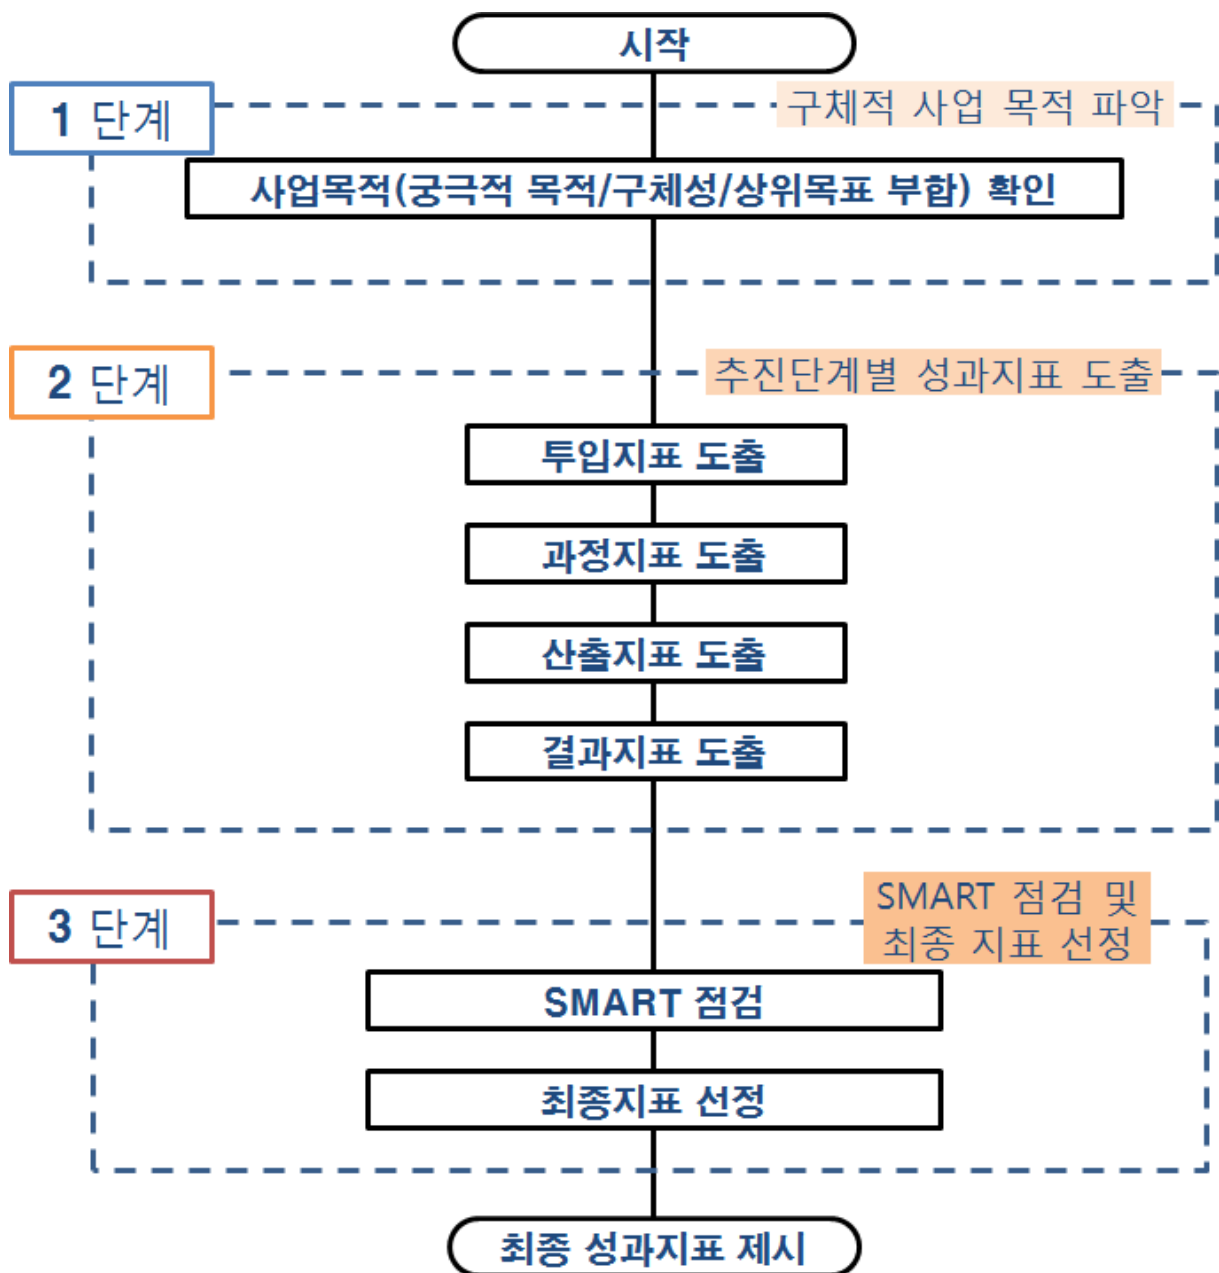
시작

1 단계

구체적 사업 목적 파악

사업목적(궁극적 목적/구체성/상위목표 부합) 확인

2 단계

추진단계별 성과지표 도출

투입지표 도출

과정지표 도출

산출지표 도출

결과지표 도출

3 단계

SMART 점검 및 최종 지표 선정

SMART 점검

최종지표 선정

최종 성과지표 제시